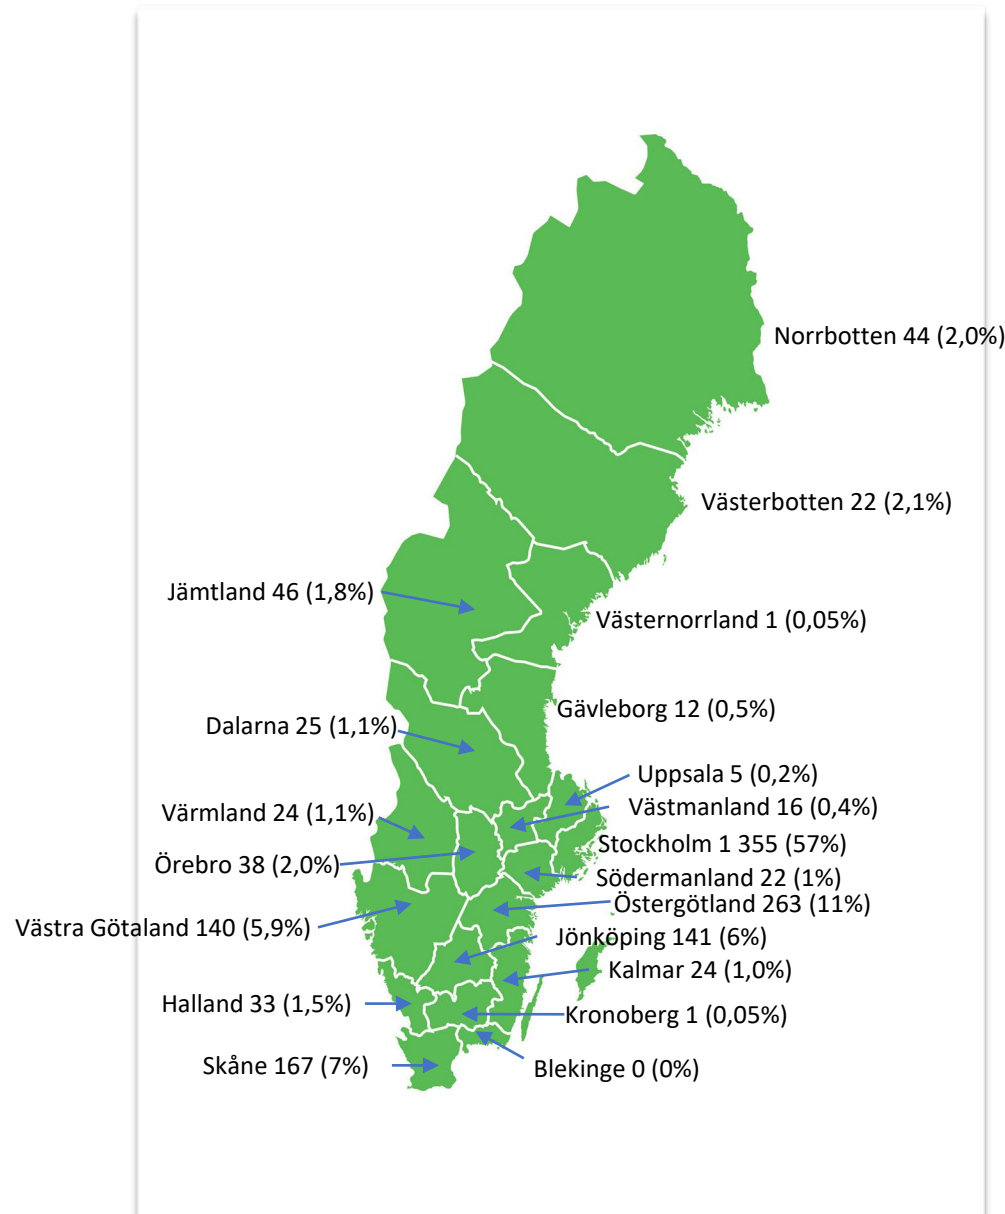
Norrbotten 44 (2,0%)

Västerbotten 22 (2,1%)

Jämtland 46 (1,8%)

Västernorrland 1 (0,05%)

Gävleborg 12 (0,5%)

Dalarna 25 (1,1%)

Uppsala 5 (0,2%)

Västmanland 16 (0,4%)

Värmland 24 (1,1%)

Stockholm 1 355 (57%)

Örebro 38 (2,0%)

Södermanland 22 (1%)

Östergötland 263 (11%)

Västra Götaland 140 (5,9%)

Jönköping 141 (6%)

Kalmar 24 (1,0%)

Halland 33 (1,5%)

Kronoberg 1 (0,05%)

Skåne 167 (7%)

Blekinge 0 (0%)